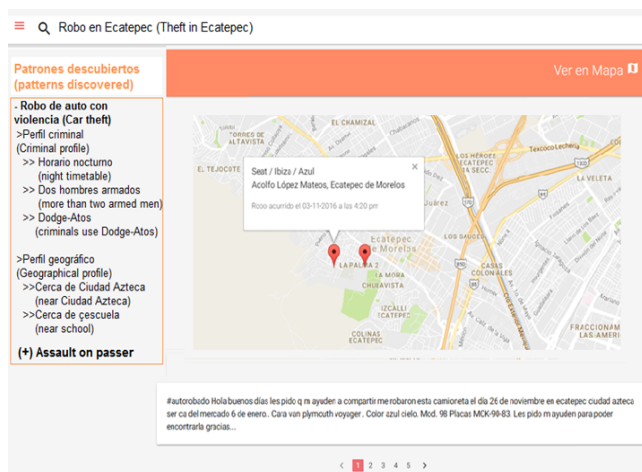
Robo en Ecatepec (Theft in Ecatepec)

Patrones descubiertos (patterns discovered)

- Robo de auto con violencia (Car theft)
>Perfil criminal (Criminal profile)
>> Horario nocturno (night timetable)
>> Dos hombres armados (more than two armed men)
>> Dodge-Atos (criminals use Dodge-Atos)

>Perfil geográfico (Geographical profile)
>>Cerca de Ciudad Azteca (near Ciudad Azteca)
>>Cerca de çescuela (near school)

(+) Assault on passer

Ver en Mapa

Seat / Ibiza / Azul
Acolfo López Mateos, Ecatepec de Morelos
Robo ocurrido el 03-11-2016 a las 4:20 pm

EL CHAMIZAL
ALTAVISTA
EL TEJOCOTE
Ecatepec de Morelos
LA PALMA 2
LA MORA
CHURAVISTA
IZCALLI ECATEPEC
COLINAS ECATEPEC
LOS HÉROES ECATEPEC
Texcoco-Lechería
LA VELETA
CASAS COLONIALES
FRACCIONAMIENTO

#autorobado Hola buenos días les pido q m ayuden a compartir me robaron esta camioneta el día 26 de noviembre en ecatepec ciudad azteca ser ca del mercado 6 de enero.. Cara van plymouth voyager. Color azul cielo. Mod. 98 Placas MCK-98-83. Les pido m ayuden para poder encontrarla gracias...

‹ 1 2 3 4 5 ›